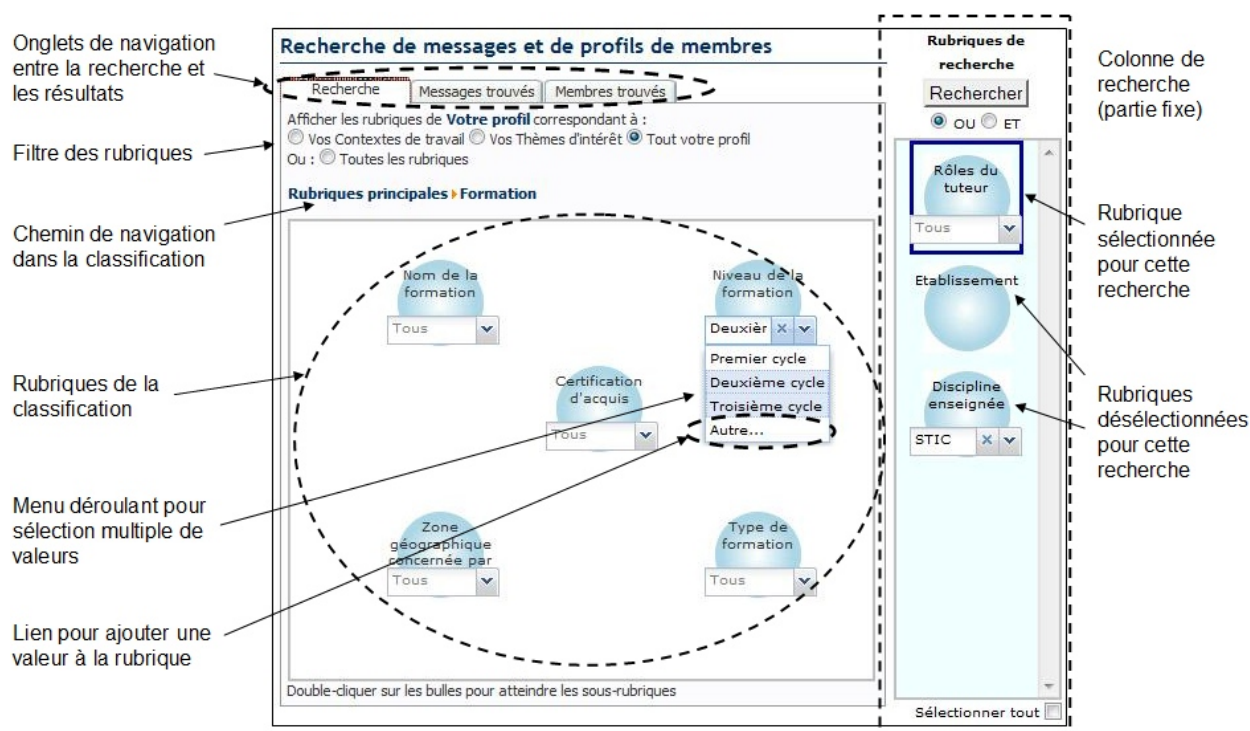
Onglets de navigation entre la recherche et les résultats

Filtre des rubriques

Chemin de navigation dans la classification

Rubriques de la classification

Menu déroulant pour sélection multiple de valeurs

Lien pour ajouter une valeur à la rubrique

Recherche de messages et de profils de membres

Recherche | Messages trouvés | Membres trouvés

Afficher les rubriques de **Votre profil** correspondant à :
Vos Contextes de travail Vos Thèmes d'intérêt Tout votre profil
Ou : Toutes les rubriques

Rubriques principales ▸ Formation

Nom de la formation
Tous

Niveau de la formation
Deuxièr
Premier cycle
Deuxième cycle
Troisième cycle
Autre...

Certification d'acquis
Tous

Zone géographique concernée par
Tous

Type de formation
Tous

Double-cliquer sur les bulles pour atteindre les sous-rubriques

Rubriques de recherche
Rechercher
OU ET

Rôles du tuteur
Tous

Etablissement

Discipline enseignée
STIC

Sélectionner tout

Colonne de recherche (partie fixe)

Rubrique sélectionnée pour cette recherche

Rubriques désélectionnées pour cette recherche